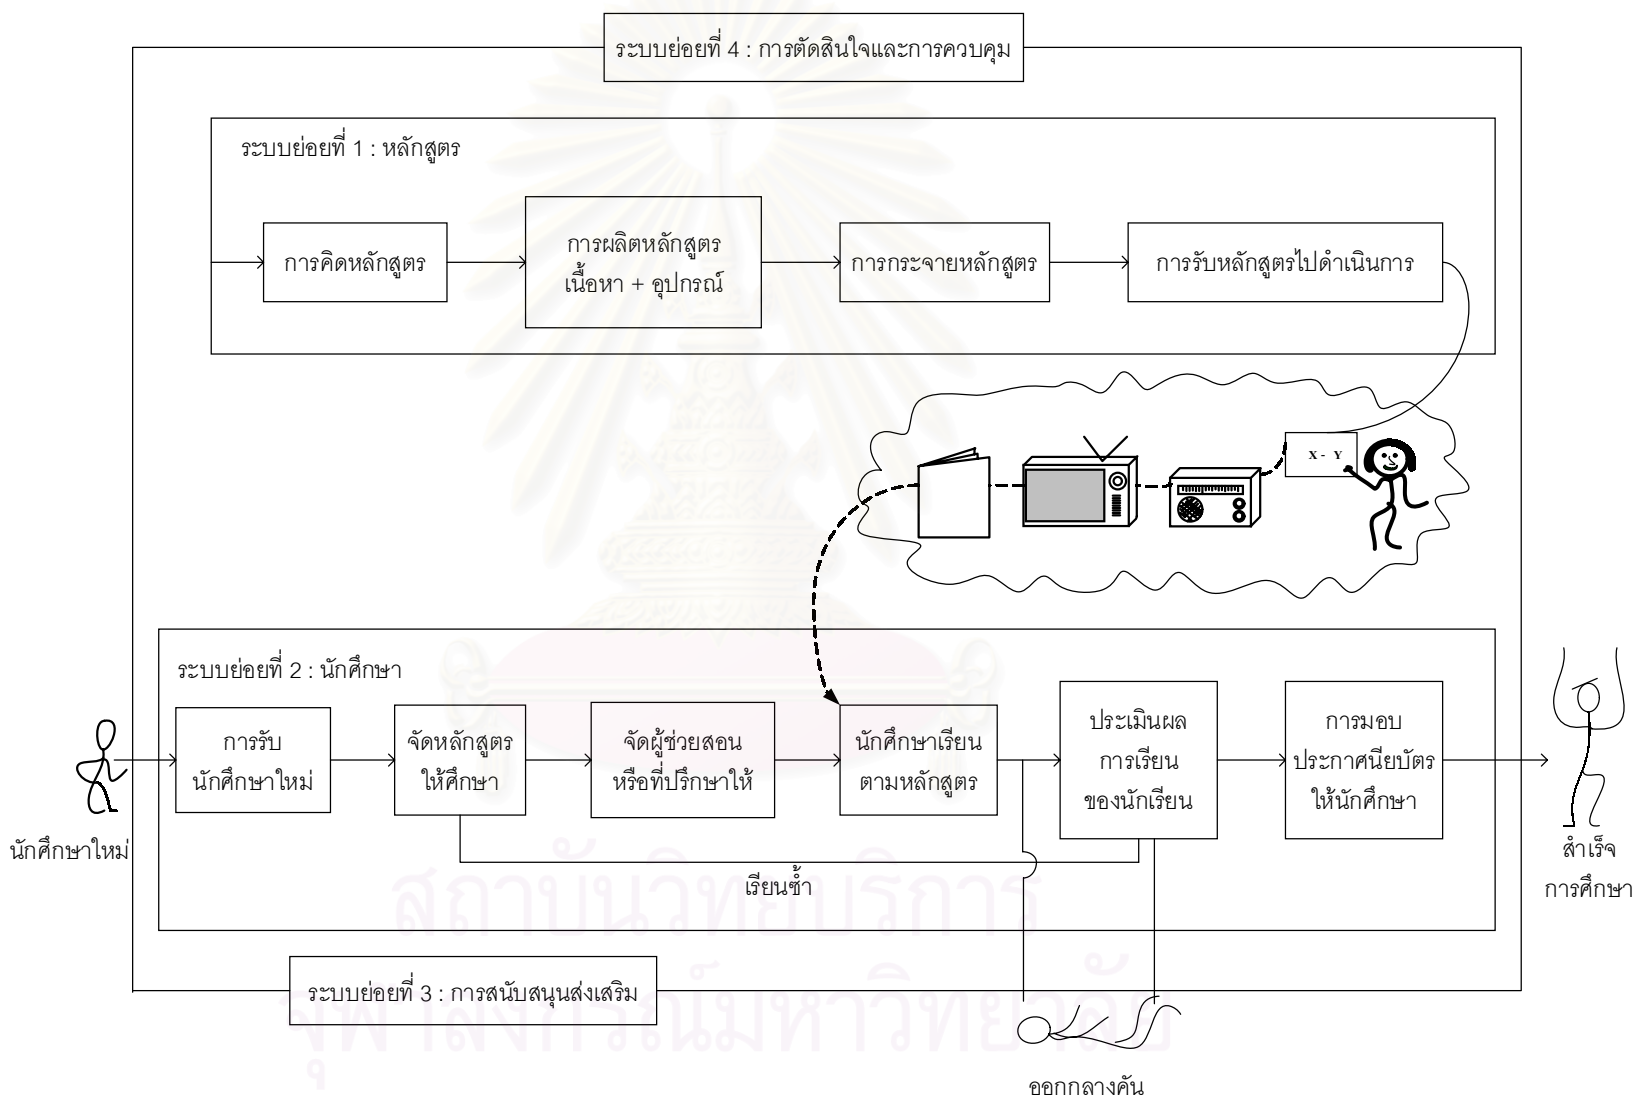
ระบบย่อยที่ 4 : การตัดสินใจและการควบคุม

ระบบย่อยที่ 1 : หลักสูตร

การคิดหลักสูตร

การผลิตหลักสูตร เนื้อหา + อุปกรณ์

การกระจายหลักสูตร

การรับหลักสูตรไปดำเนินการ

X - Y

ระบบย่อยที่ 2 : นักศึกษา

นักศึกษาใหม่

การรับ นักศึกษาใหม่

จัดหลักสูตร ให้ศึกษา

จัดผู้ช่วยสอน หรือที่ปรึกษาให้

นักศึกษาเรียน ตามหลักสูตร

ประเมินผล การเรียน ของนักเรียน

การมอบ ประกาศนียบัตร ให้นักศึกษา

สำเร็จ การศึกษา

เรียนซ้ำ

ระบบย่อยที่ 3 : การสนับสนุนส่งเสริม

ออกกลางคัน

สถาบันวิทยบริการ
จุฬาลงกรณ์มหาวิทยาลัย